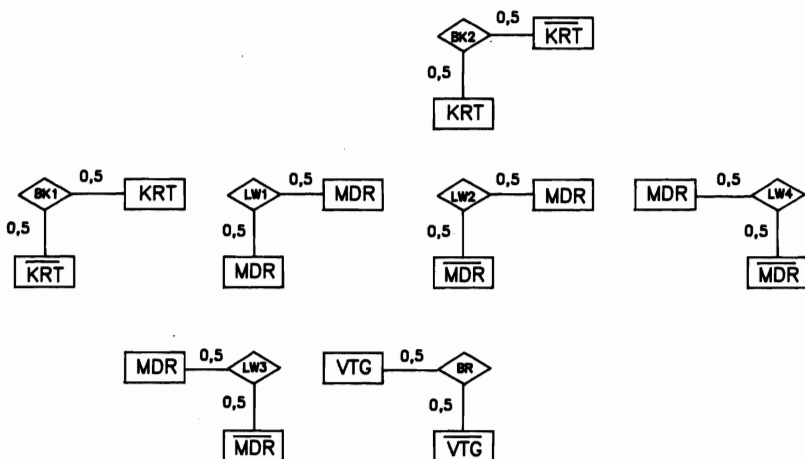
BK2 0,5 $\overline{KRT}$
0,5
KRT

BK1 0,5 KRT
0,5
$\overline{KRT}$

LW1 0,5 MDR
0,5
MDR

LW2 0,5 MDR
0,5
$\overline{MDR}$

MDR 0,5 LW4
0,5
$\overline{MDR}$

MDR 0,5 LW3
0,5
$\overline{MDR}$

VTG 0,5 BR
0,5
$\overline{VTG}$